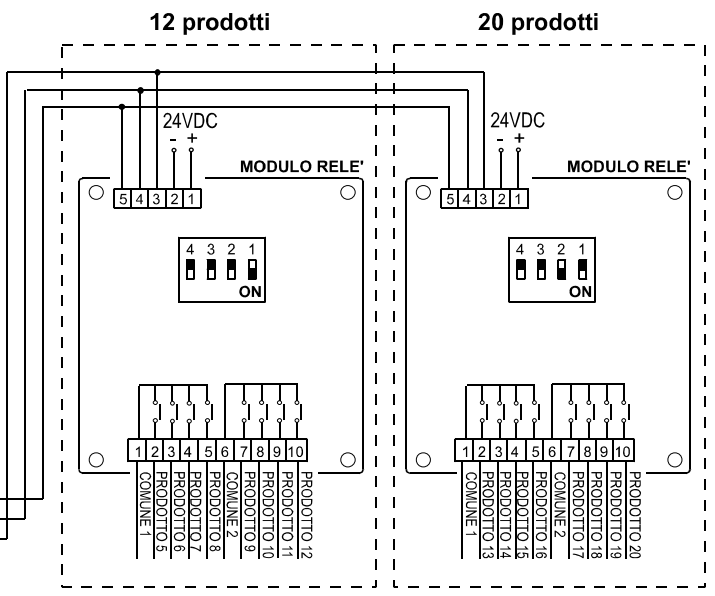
12 prodotti

24VDC
- +

MODULO RELE'

5 4 3 2 1

4 3 2 1
ON

1 2 3 4 5 6 7 8 9 10

COMUNE 1
PRODOTTO 5
PRODOTTO 6
PRODOTTO 7
PRODOTTO 8
COMUNE 2
PRODOTTO 9
PRODOTTO 10
PRODOTTO 11
PRODOTTO 12

20 prodotti

24VDC
- +

MODULO RELE'

5 4 3 2 1

4 3 2 1
ON

1 2 3 4 5 6 7 8 9 10

COMUNE 1
PRODOTTO 13
PRODOTTO 14
PRODOTTO 15
PRODOTTO 16
COMUNE 2
PRODOTTO 17
PRODOTTO 18
PRODOTTO 19
PRODOTTO 20